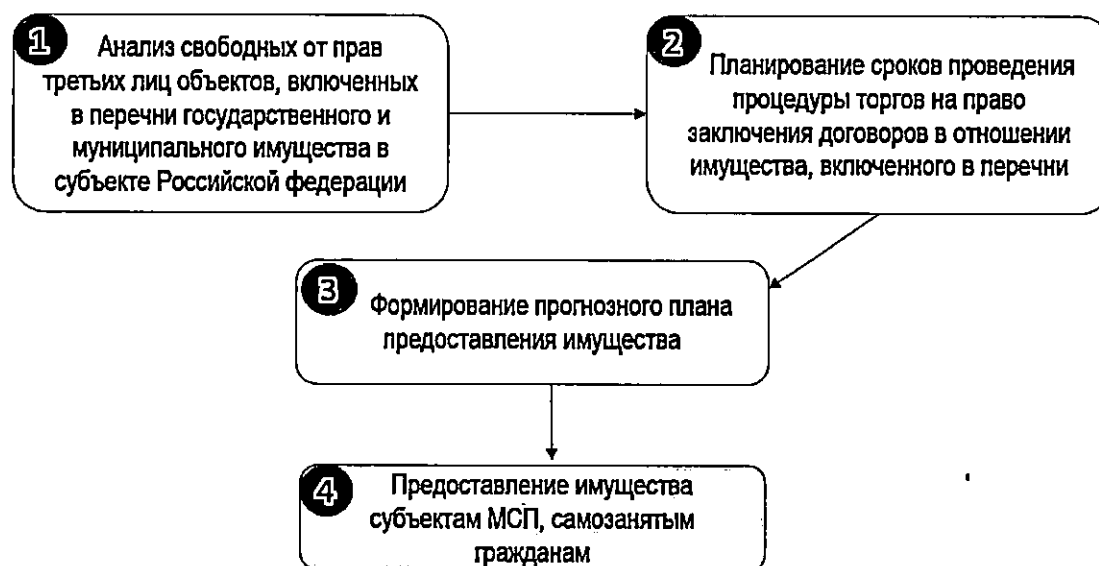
1 Анализ свободных от прав третьих лиц объектов, включенных в перечни государственного и муниципального имущества в субъекте Российской федерации

2 Планирование сроков проведения процедуры торгов на право заключения договоров в отношении имущества, включенного в перечни

3 Формирование прогнозного плана предоставления имущества

4 Предоставление имущества субъектам МСП, самозанятым гражданам